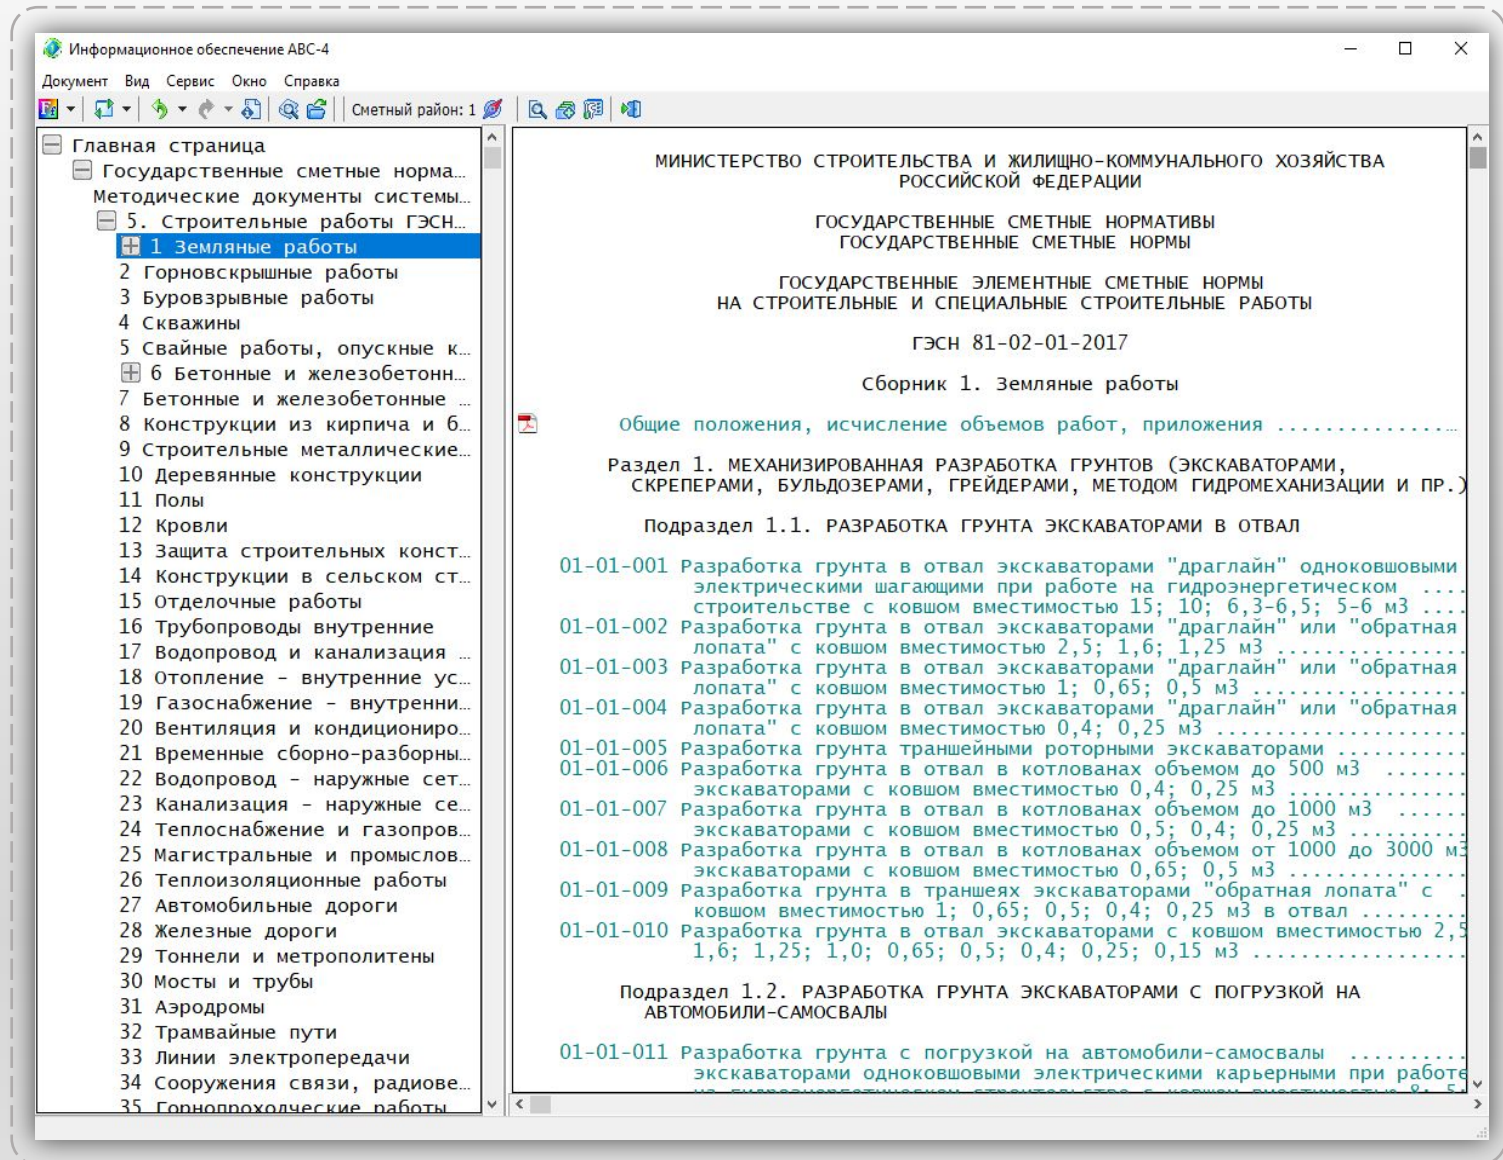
Информационное обеспечение АВС-4

Документ Вид Сервис Окно Справка

Сметный район: 1

Главная страница
Государственные сметные норма…
Методические документы системы…
5. Строительные работы ГЭСН…
1 Земляные работы
2 Горновскрышные работы
3 Буровзрывные работы
4 Скважины
5 Свайные работы, опускные к…
6 Бетонные и железобетонн…
7 Бетонные и железобетонные …
8 Конструкции из кирпича и б…
9 Строительные металлические…
10 Деревянные конструкции
11 Полы
12 Кровли
13 Защита строительных конст…
14 Конструкции в сельском ст…
15 Отделочные работы
16 Трубопроводы внутренние
17 Водопровод и канализация …
18 Отопление - внутренние ус…
19 Газоснабжение - внутренни…
20 Вентиляция и кондициониро…
21 Временные сборно-разборны…
22 Водопровод - наружные сет…
23 Канализация - наружные се…
24 Теплоснабжение и газопров…
25 Магистральные и промыслов…
26 Теплоизоляционные работы
27 Автомобильные дороги
28 Железные дороги
29 Тоннели и метрополитены
30 Мосты и трубы
31 Аэродромы
32 Трамвайные пути
33 Линии электропередачи
34 Сооружения связи, радиове…
35 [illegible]

МИНИСТЕРСТВО СТРОИТЕЛЬСТВА И ЖИЛИЩНО-КОММУНАЛЬНОГО ХОЗЯЙСТВА РОССИЙСКОЙ ФЕДЕРАЦИИ

ГОСУДАРСТВЕННЫЕ СМЕТНЫЕ НОРМАТИВЫ
ГОСУДАРСТВЕННЫЕ СМЕТНЫЕ НОРМЫ

ГОСУДАРСТВЕННЫЕ ЭЛЕМЕНТНЫЕ СМЕТНЫЕ НОРМЫ
НА СТРОИТЕЛЬНЫЕ И СПЕЦИАЛЬНЫЕ СТРОИТЕЛЬНЫЕ РАБОТЫ

ГЭСН 81-02-01-2017

Сборник 1. Земляные работы

Общие положения, исчисление объемов работ, приложения ..............

Раздел 1. МЕХАНИЗИРОВАННАЯ РАЗРАБОТКА ГРУНТОВ (ЭКСКАВАТОРАМИ, СКРЕПЕРАМИ, БУЛЬДОЗЕРАМИ, ГРЕЙДЕРАМИ, МЕТОДОМ ГИДРОМЕХАНИЗАЦИИ И ПР.)

Подраздел 1.1. РАЗРАБОТКА ГРУНТА ЭКСКАВАТОРАМИ В ОТВАЛ

01-01-001 Разработка грунта в отвал экскаваторами "драглайн" одноковшовыми электрическими шагающими при работе на гидроэнергетическом .... строительстве с ковшом вместимостью 15; 10; 6,3-6,5; 5-6 м3 ....
01-01-002 Разработка грунта в отвал экскаваторами "драглайн" или "обратная лопата" с ковшом вместимостью 2,5; 1,6; 1,25 м3 ..............
01-01-003 Разработка грунта в отвал экскаваторами "драглайн" или "обратная лопата" с ковшом вместимостью 1; 0,65; 0,5 м3 ..............
01-01-004 Разработка грунта в отвал экскаваторами "драглайн" или "обратная лопата" с ковшом вместимостью 0,4; 0,25 м3 ..............
01-01-005 Разработка грунта траншейными роторными экскаваторами ..........
01-01-006 Разработка грунта в отвал в котлованах объемом до 500 м3 ...... экскаваторами с ковшом вместимостью 0,4; 0,25 м3 ..............
01-01-007 Разработка грунта в отвал в котлованах объемом до 1000 м3 ..... экскаваторами с ковшом вместимостью 0,5; 0,4; 0,25 м3 ..........
01-01-008 Разработка грунта в отвал в котлованах объемом от 1000 до 3000 м3 экскаваторами с ковшом вместимостью 0,65; 0,5 м3 ..............
01-01-009 Разработка грунта в траншеях экскаватором "обратная лопата" с .... ковшом вместимостью 1; 0,65; 0,5; 0,4; 0,25 м3 в отвал .........
01-01-010 Разработка грунта в отвал экскаваторами с ковшом вместимостью 2,5 1,6; 1,25; 1,0; 0,65; 0,5; 0,4; 0,25; 0,15 м3 ..............

Подраздел 1.2. РАЗРАБОТКА ГРУНТА ЭКСКАВАТОРАМИ С ПОГРУЗКОЙ НА АВТОМОБИЛИ-САМОСВАЛЫ

01-01-011 Разработка грунта с погрузкой на автомобили-самосвалы .......... экскаваторами одноковшовыми электрическими карьерными при работе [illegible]